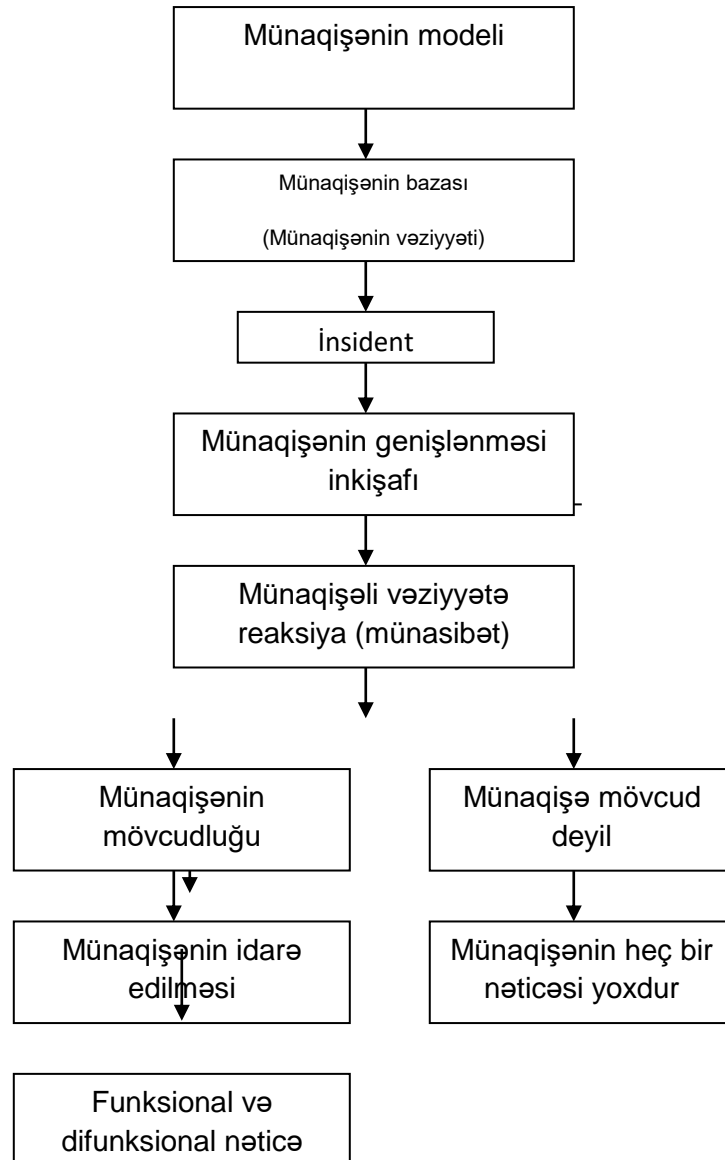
Münaqişənin modeli

Münaqişənin bazası

(Münaqişənin vəziyyəti)

İnsident

Münaqişənin genişlənməsi inkişafı

Münaqişəli vəziyyətə reaksiya (münasibət)

Münaqişənin mövcudluğu

Münaqişə mövcud deyil

Münaqişənin idarə edilməsi

Münaqişənin heç bir nəticəsi yoxdur

Funksional və difunksional nəticə